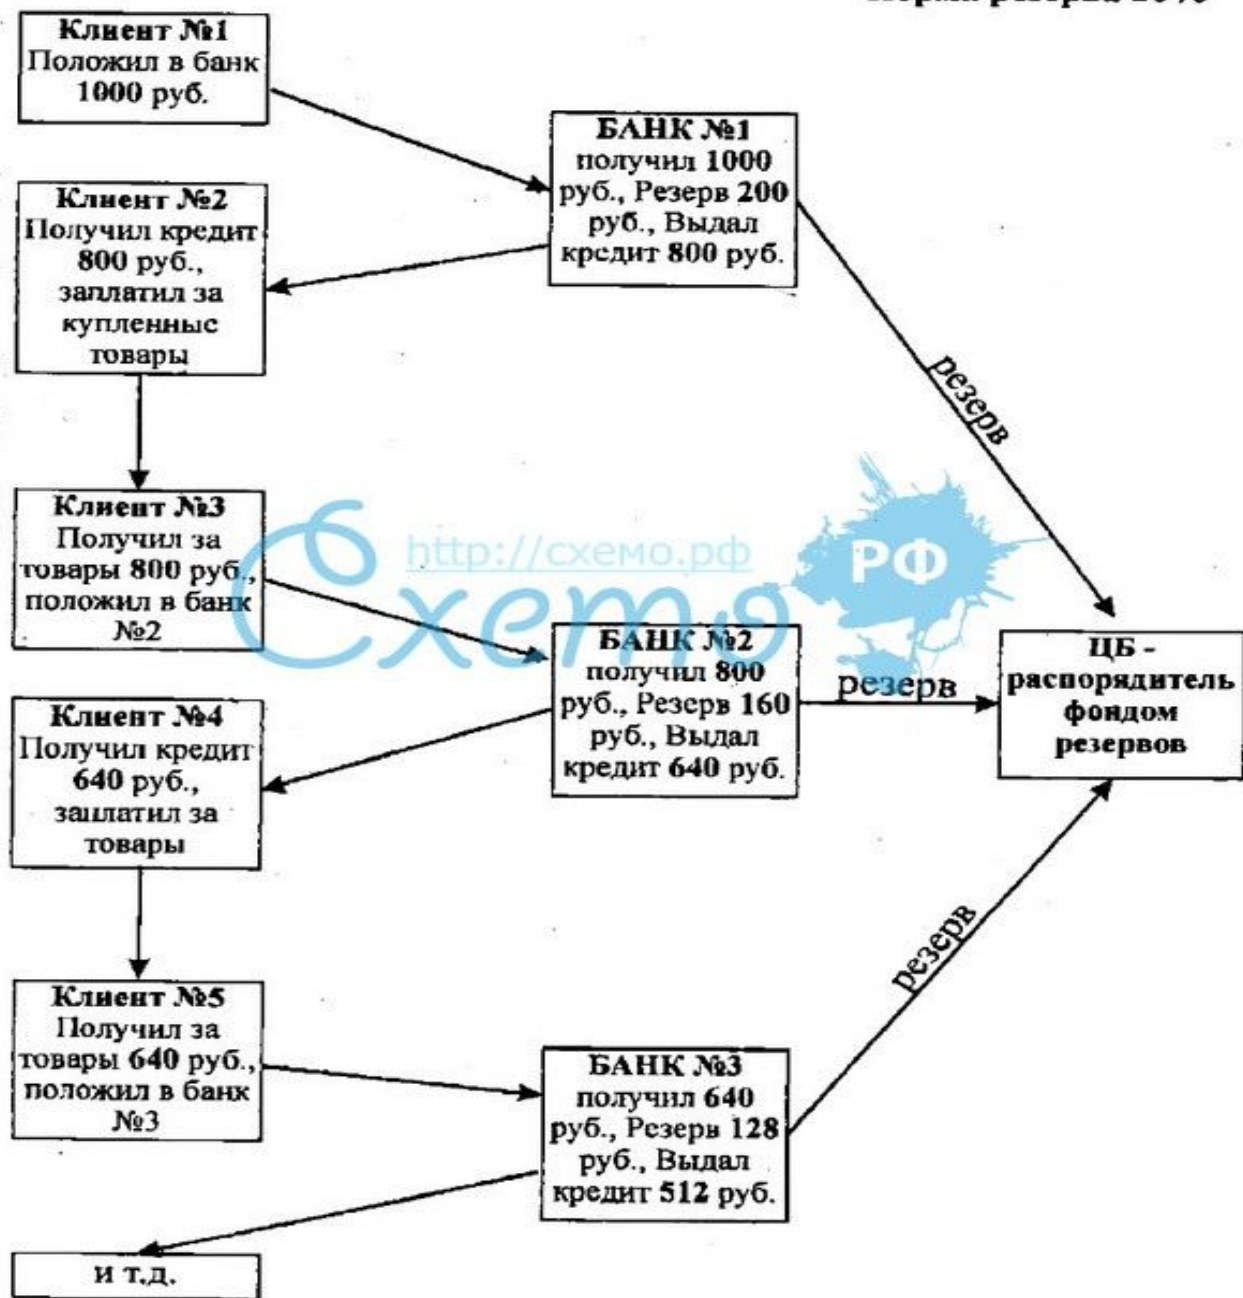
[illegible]

Клиент №1
Положил в банк 1000 руб.

БАНК №1
получил 1000 руб., Резерв 200 руб., Выдал кредит 800 руб.

Клиент №2
Получил кредит 800 руб., заплатил за купленные товары

резерв

Клиент №3
Получил за товары 800 руб., положил в банк №2

http://схемо.рф
Схемо
РФ

БАНК №2
получил 800 руб., Резерв 160 руб., Выдал кредит 640 руб.

резерв

ЦБ - распорядитель фондом резервов

Клиент №4
Получил кредит 640 руб., заплатил за товары

резерв

Клиент №5
Получил за товары 640 руб., положил в банк №3

БАНК №3
получил 640 руб., Резерв 128 руб., Выдал кредит 512 руб.

и т.д.